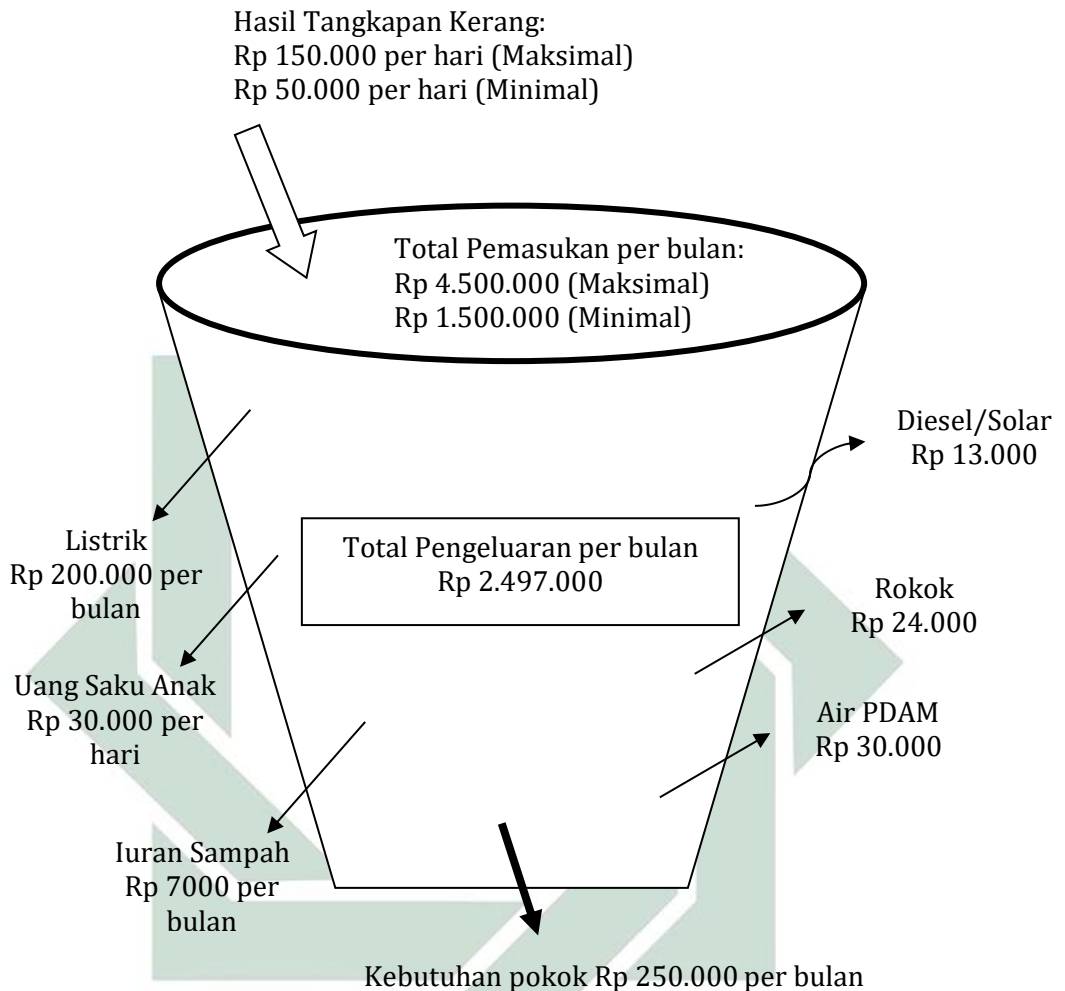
Hasil Tangkapan Kerang:
Rp 150.000 per hari (Maksimal)
Rp 50.000 per hari (Minimal)

Total Pemasukan per bulan:
Rp 4.500.000 (Maksimal)
Rp 1.500.000 (Minimal)

Diesel/Solar
Rp 13.000

Listrik
Rp 200.000 per bulan

Total Pengeluaran per bulan
Rp 2.497.000

Rokok
Rp 24.000

Uang Saku Anak
Rp 30.000 per hari

Air PDAM
Rp 30.000

Iuran Sampah
Rp 7000 per bulan

Kebutuhan pokok Rp 250.000 per bulan